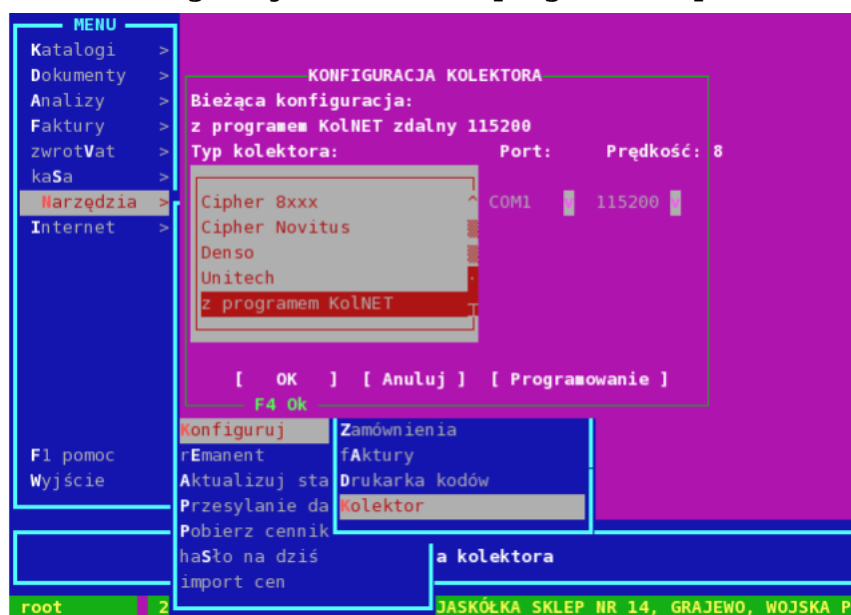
MENU
Katalogi >
Dokumenty >
Analizy >
Faktury >
zwrotVat >
kaSa >
Narzędzia >
Internet >

KONFIGURACJA KOLEKTORA
Bieżąca konfiguracja:
z programem KolNET zdalny 115200
Typ kolektora: Port: Prędkość: 8

Cipher 8xxx
Cipher Novitus
Denso
Unitech
z programem KolNET

COM1 v 115200 v

[ OK ] [ Anuluj ] [ Programowanie ]
F4 Ok

F1 pomoc
Wyjście

Konfiguruj
rEmanent
Aktualizuj sta
Przesylanie da
Pobierz cennik
haSło na dziś
import cen

Zamównienia
fAktury
Drukarka kodów
Kolektor

a kolektora

root 2 JASKÓŁKA SKLEP NR 14, GRAJEWO, WOJSKA P